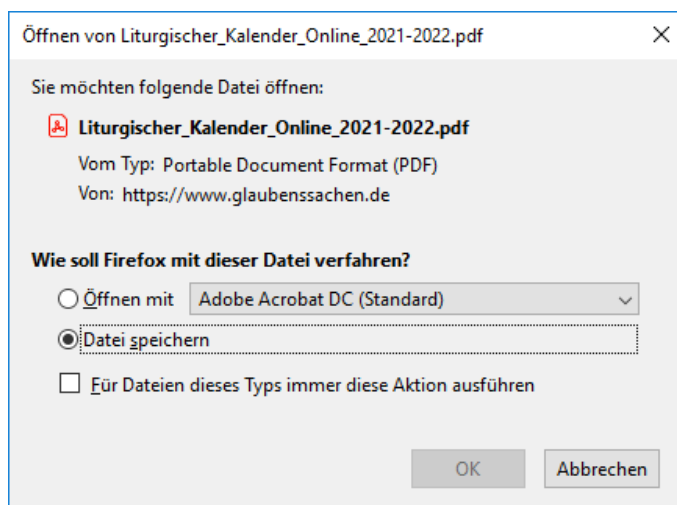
Öffnen von Liturgischer_Kalender_Online_2021-2022.pdf

Sie möchten folgende Datei öffnen:

Liturgischer_Kalender_Online_2021-2022.pdf

Vom Typ: Portable Document Format (PDF)

Von: https://www.glaubenssachen.de

Wie soll Firefox mit dieser Datei verfahren?

Öffnen mit Adobe Acrobat DC (Standard)

Datei speichern

Für Dateien dieses Typs immer diese Aktion ausführen

OK

Abbrechen